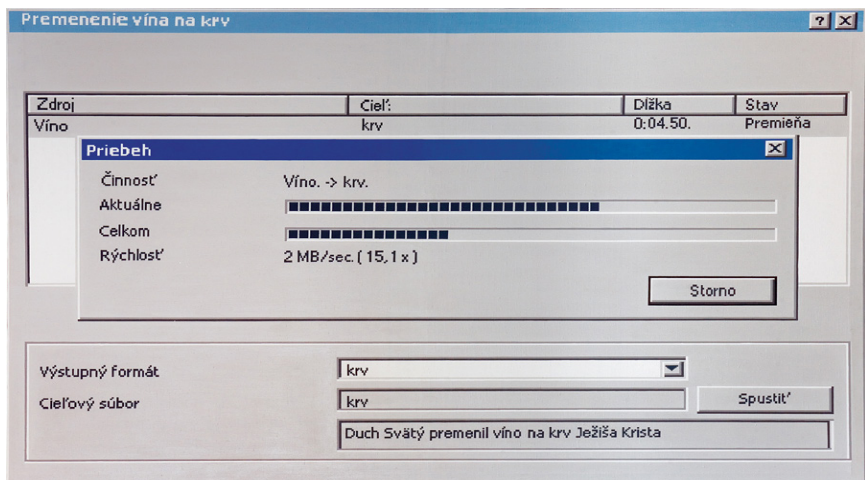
Premenenie vína na krv

?

| Zdroj | Cieľ: | Dĺžka | Stav |
|---|---|---|---|
| Víno | krv | 0:04.50. | Premieňa |

Priebeh

Činnosť Víno. -> krv.

Aktuálne

Celkom

Rýchlosť 2 MB/sec. ( 15,1 x )

Storno

Výstupný formát krv

Cieľový súbor krv

Spustiť

Duch Svätý premenil víno na krv Ježiša Krista